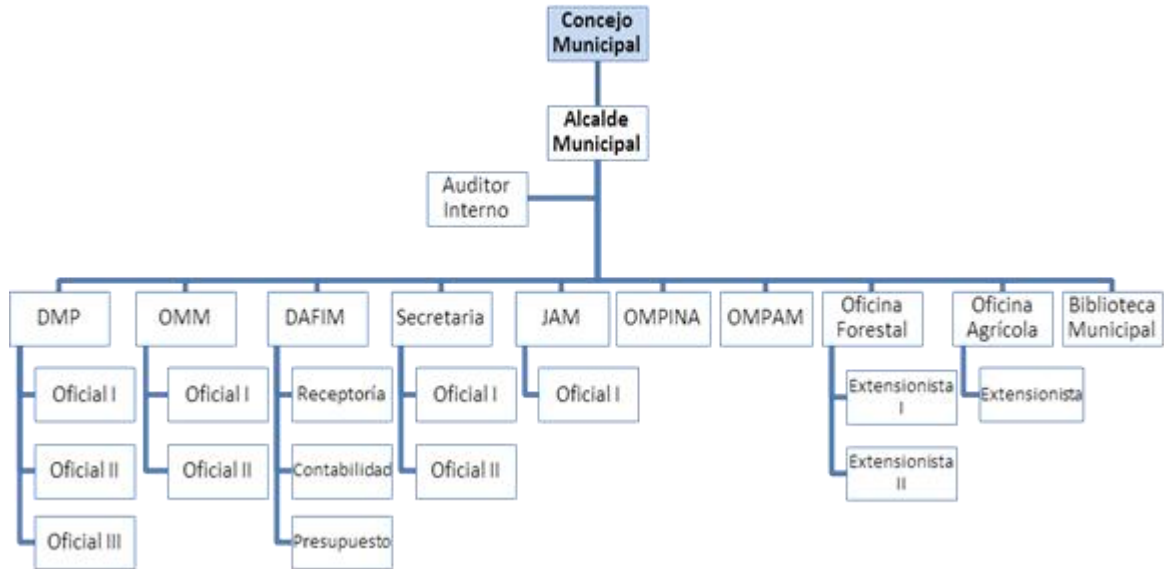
Concejo Municipal

Alcalde Municipal

Auditor Interno

DMP

Oficial I

Oficial II

Oficial III

OMM

Oficial I

Oficial II

DAFIM

Receptoría

Contabilidad

Presupuesto

Secretaria

Oficial I

Oficial II

JAM

Oficial I

OMPINA

OMPAM

Oficina Forestal

Extensionista I

Extensionista II

Oficina Agrícola

Extensionista

Biblioteca Municipal